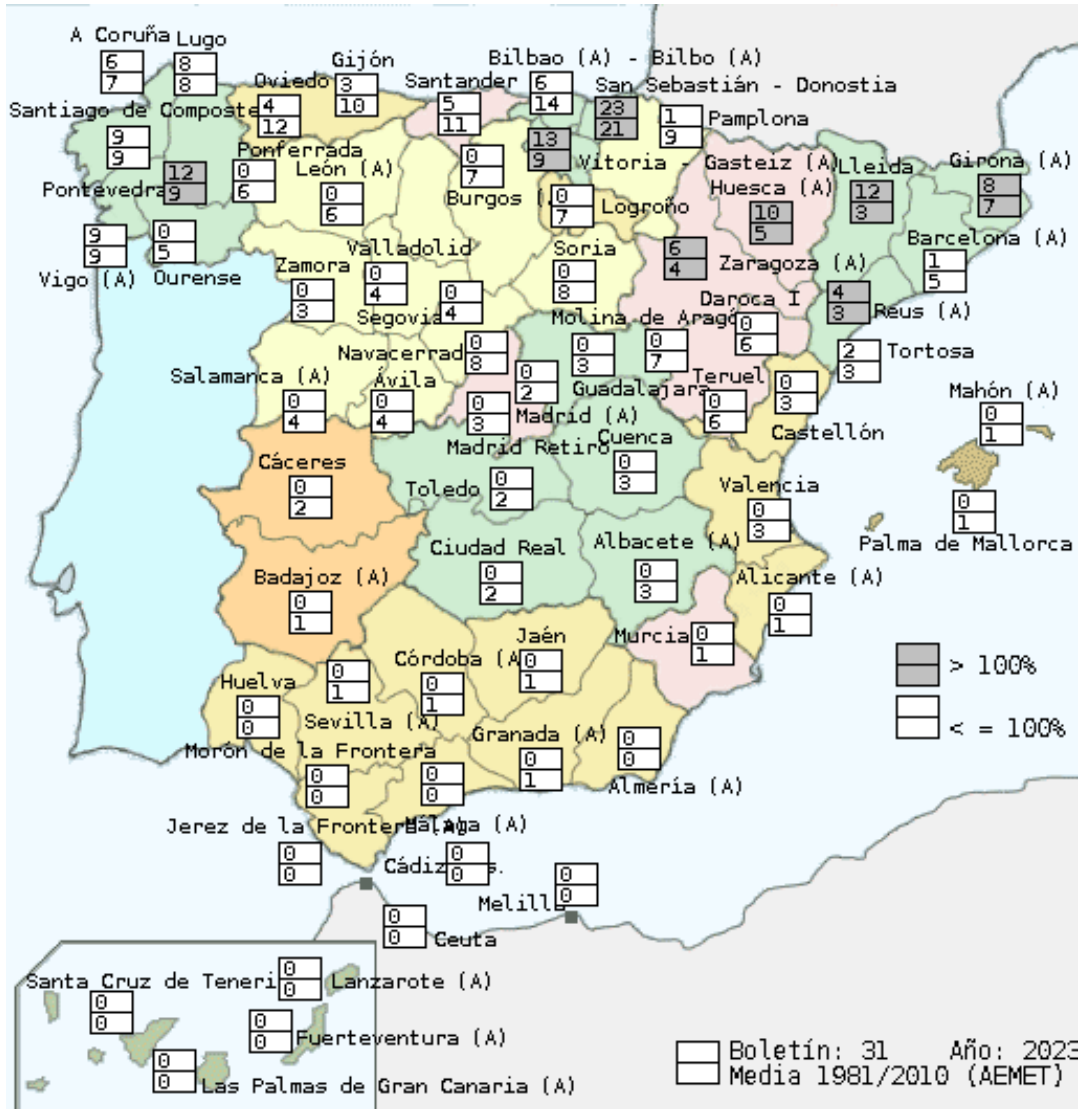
A Coruña
6
7
Lugo
8
8
Gijón
3
10
Oviedo
4
12
Santiago de Compostela
9
9
Ponferrada
0
6
León (A)
0
6
Pontevedra
12
9
Vigo (A)
9
9
Ourense
0
5
Santander
5
11
Bilbao (A) - Bilbo (A)
6
14
San Sebastián - Donostia
23
21
Pamplona
1
9
13
9
Vitoria - Gasteiz (A)
0
7
Burgos (A)
0
7
Logroño
Lleida
12
3
Girona (A)
8
7
Huesca (A)
10
5
Barcelona (A)
1
5
Valladolid
0
4
Zamora
0
3
Segovia
0
4
Soria
0
8
6
4
Zaragoza (A)
4
3
Reus (A)
Daroca I
0
6
Molina de Aragón
0
7
Navacerrada
0
8
0
3
0
2
Guadalajara
Tortosa
2
3
Salamanca (A)
0
4
Ávila
0
4
0
3
Madrid (A)
Teruel
0
6
0
3
Castellón
Mahón (A)
0
1
Madrid Retiro
Cuenca
0
3
Cáceres
0
2
Toledo
0
2
Valencia
0
3
0
1
Palma de Mallorca
Ciudad Real
0
2
Albacete (A)
0
3
Alicante (A)
0
1
Badajoz (A)
0
1
Jaén
0
1
Murcia
0
1
Córdoba (A)
0
1
0
1
> 100%
< = 100%
Huelva
0
0
Sevilla (A)
Granada (A)
0
1
0
0
Morón de la Frontera
0
0
0
0
Almería (A)
Jerez de la Frontera (A)
Málaga (A)
0
0
Cádiz
0
0
Melilla
0
0
0
0
Ceuta
Santa Cruz de Tenerife
0
0
0
0
Lanzarote (A)
0
0
Fuerteventura (A)
0
0
Las Palmas de Gran Canaria (A)
Boletín: 31 Año: 2023
Media 1981/2010 (AEMET)